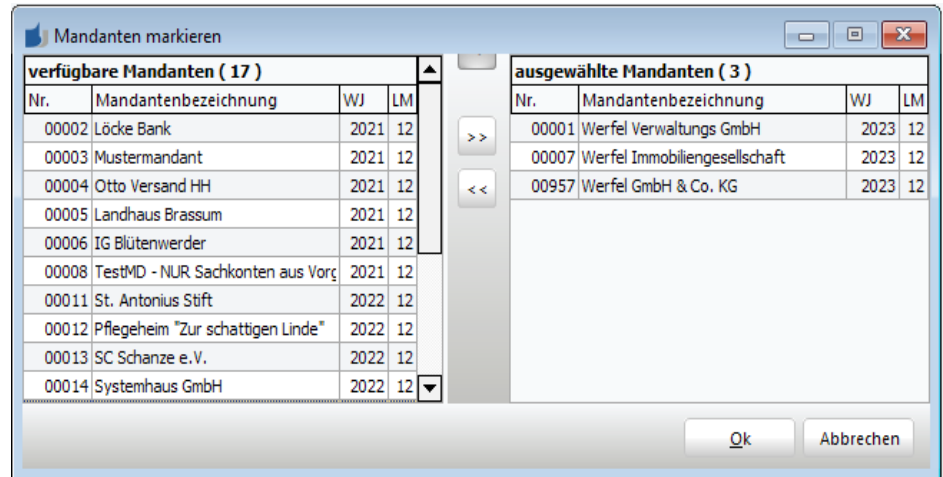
Mandanten markieren

verfügbare Mandanten ( 17 )

| Nr. | Mandantenbezeichnung | WJ | LM |
|---|---|---|---|
| 00002 | Löcke Bank | 2021 | 12 |
| 00003 | Mustermandant | 2021 | 12 |
| 00004 | Otto Versand HH | 2021 | 12 |
| 00005 | Landhaus Brassum | 2021 | 12 |
| 00006 | IG Blütenwerder | 2021 | 12 |
| 00008 | TestMD - NUR Sachkonten aus Vorg | 2021 | 12 |
| 00011 | St. Antonius Stift | 2022 | 12 |
| 00012 | Pflegeheim "Zur schattigen Linde" | 2022 | 12 |
| 00013 | SC Schanze e.V. | 2022 | 12 |
| 00014 | Systemhaus GmbH | 2022 | 12 |

>>

<<

ausgewählte Mandanten ( 3 )

| Nr. | Mandantenbezeichnung | WJ | LM |
|---|---|---|---|
| 00001 | Werfel Verwaltungs GmbH | 2023 | 12 |
| 00007 | Werfel Immobiliengesellschaft | 2023 | 12 |
| 00957 | Werfel GmbH & Co. KG | 2023 | 12 |

Ok

Abbrechen